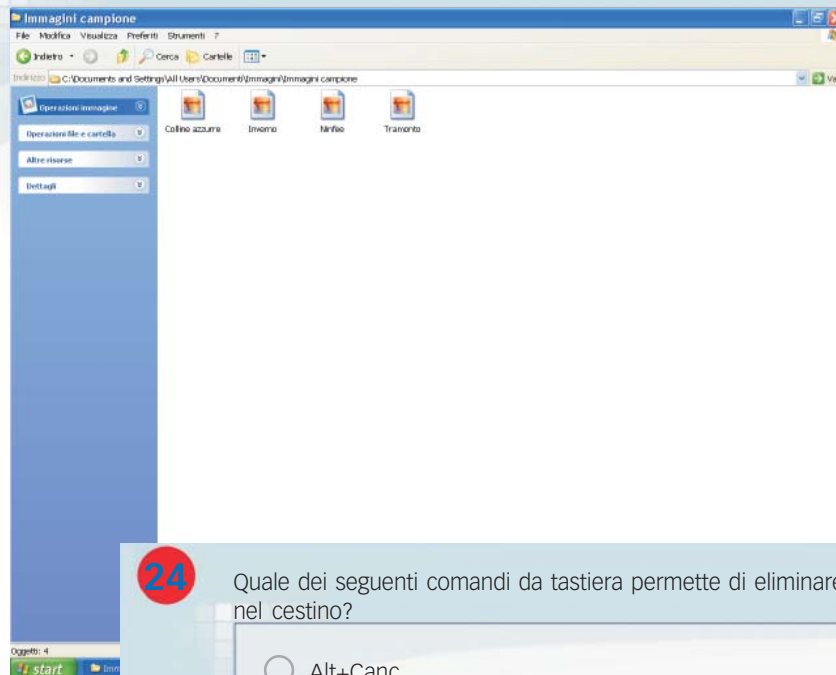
Immagini campione

File Modifica Visualizza Preferiti Strumenti ?

Indietro Cerca Cartelle

Indirizzo C:\Documents and Settings\All Users\Documenti\Immagini\Immagini campione

Operazioni immagine

Operazioni file e cartella

Altre risorse

Dettagli

Colline azzurre Inverno Ninfee Tramonto

Oggetti: 4

start Imm

24 Quale dei seguenti comandi da tastiera permette di eliminare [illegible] nel cestino?

Alt+Canc